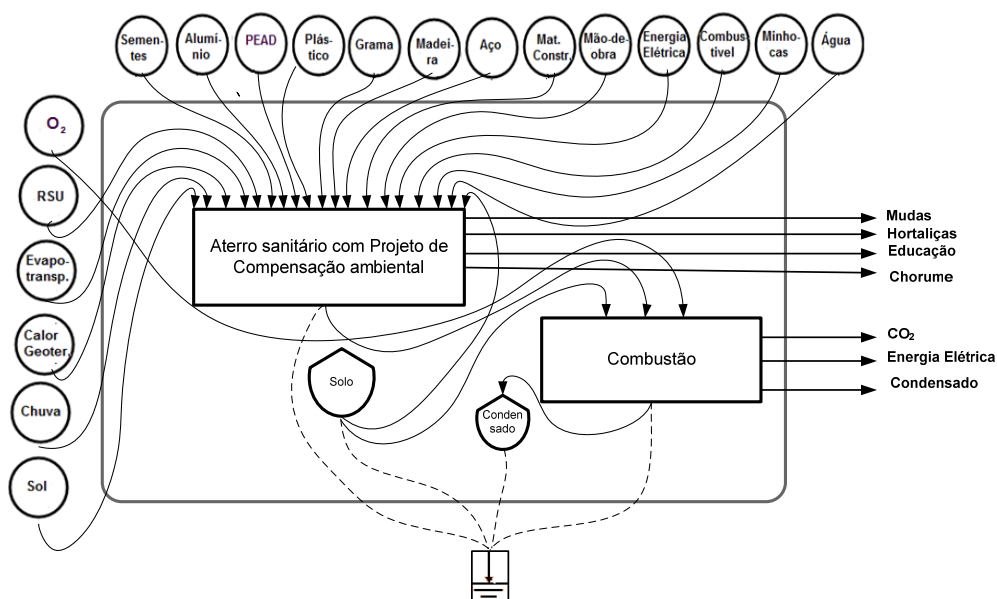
Sementes

Alumínio

PEAD

Plástico

Grama

Madeira

Aço

Mat. Constr.

Mão-de-obra

Energia Elétrica

Combustível

Minhocas

Água

$O_2$

RSU

Evapotransp.

Calor Geoter.

Chuva

Sol

Aterro sanitário com Projeto de Compensação ambiental

Mudas

Hortaliças

Educação

Chorume

Solo

Condensado

Combustão

$CO_2$

Energia Elétrica

Condensado